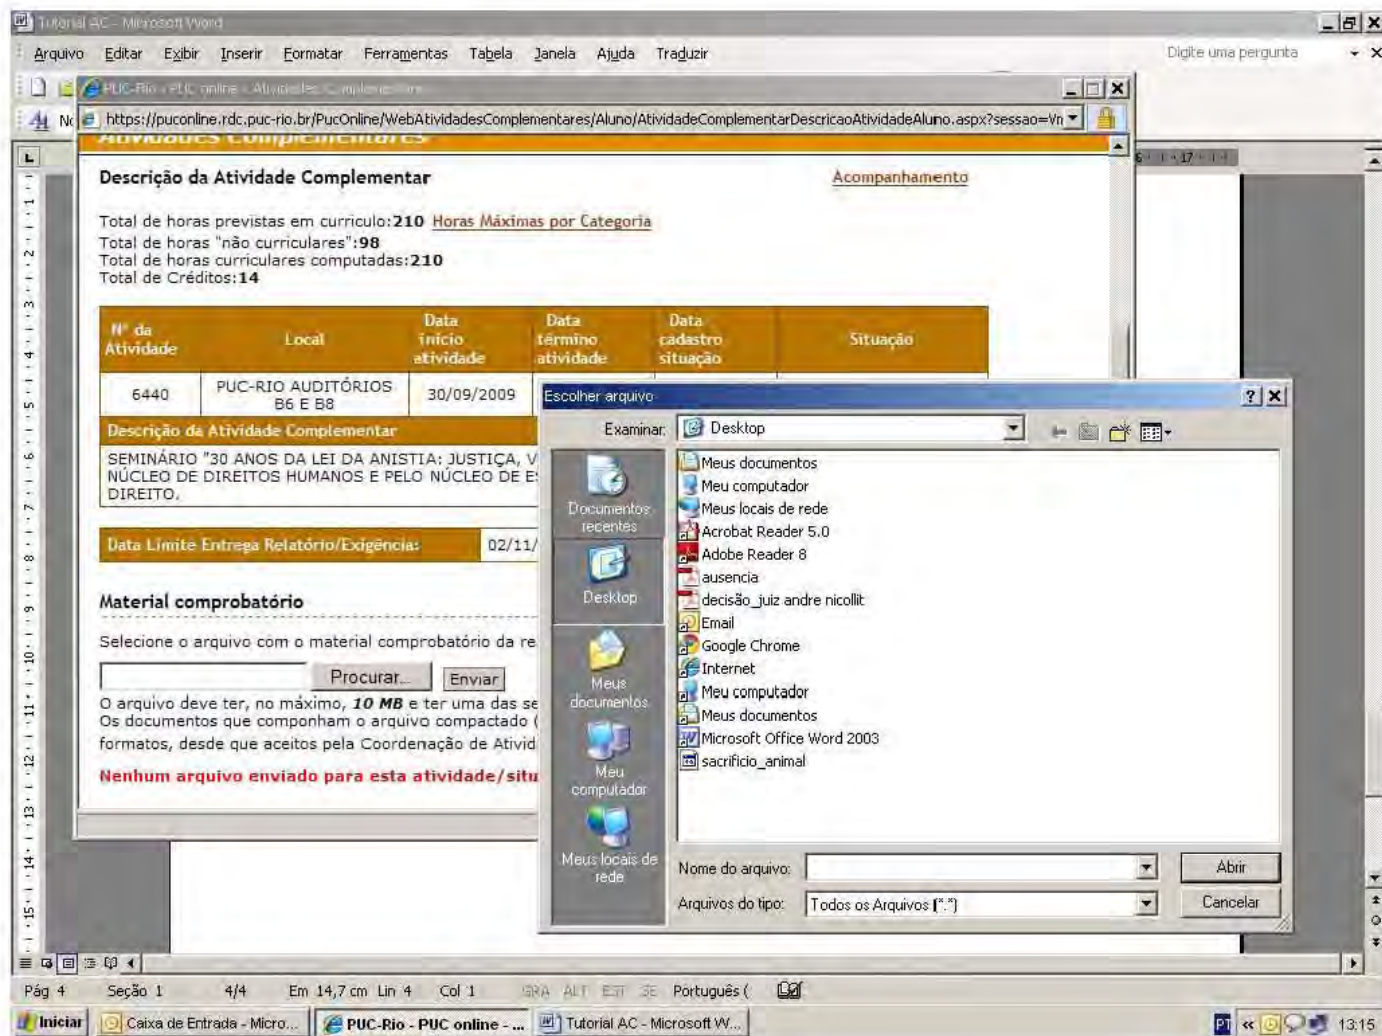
Tutorial AC - Microsoft Word

Arquivo Editar Exibir Inserir Formatar Ferramentas Tabela Janela Ajuda Traduzir

Digite uma pergunta

PUC-Rio - PUC online - Atividades Complementares

https://puconline.rdc.puc-rio.br/PucOnline/WebAtividadesComplementares/Aluno/AtividadeComplementarDescricaoAtividadeAluno.aspx?sessao=Vn

Atividades Complementares

Descrição da Atividade Complementar

Acompanhamento

Total de horas previstas em curriculo:210 Horas Máximas por Categoria
Total de horas "não curriculares":98
Total de horas curriculares computadas:210
Total de Créditos:14

| Nº da Atividade | Local | Data início atividade | Data término atividade | Data cadastro situação | Situação |
|---|---|---|---|---|---|
| 6440 | PUC-RIO AUDITÓRIOS B6 E B8 | 30/09/2009 | | | |

Descrição da Atividade Complementar

SEMINÁRIO "30 ANOS DA LEI DA ANISTIA: JUSTIÇA, V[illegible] NÚCLEO DE DIREITOS HUMANOS E PELO NÚCLEO DE E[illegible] DIREITO.

Data Limite Entrega Relatório/Exigência: 02/11/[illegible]

Material comprobatório

Selecione o arquivo com o material comprobatório da re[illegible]

Procurar... Enviar

O arquivo deve ter, no máximo, 10 MB e ter uma das se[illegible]
Os documentos que componham o arquivo compactado ([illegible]
formatos, desde que aceitos pela Coordenação de Ativid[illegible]

Nenhum arquivo enviado para esta atividade/situ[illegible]

Escolher arquivo

Examinar: Desktop

Documentos recentes
Desktop
Meus documentos
Meu computador
Meus locais de rede

Meus documentos
Meu computador
Meus locais de rede
Acrobat Reader 5.0
Adobe Reader 8
ausencia
decisão_juiz andre nicollit
Email
Google Chrome
Internet
Meu computador
Meus documentos
Microsoft Office Word 2003
sacrificio_animal

Nome do arquivo:
Abrir
Arquivos do tipo: Todos os Arquivos (*.*)
Cancelar

Pág 4 Seção 1 4/4 Em 14,7 cm Lin 4 Col 1 GRA ALT EST SE Português (

Iniciar Caixa de Entrada - Micro... PUC-Rio - PUC online - ... Tutorial AC - Microsoft W...

PT 13:15